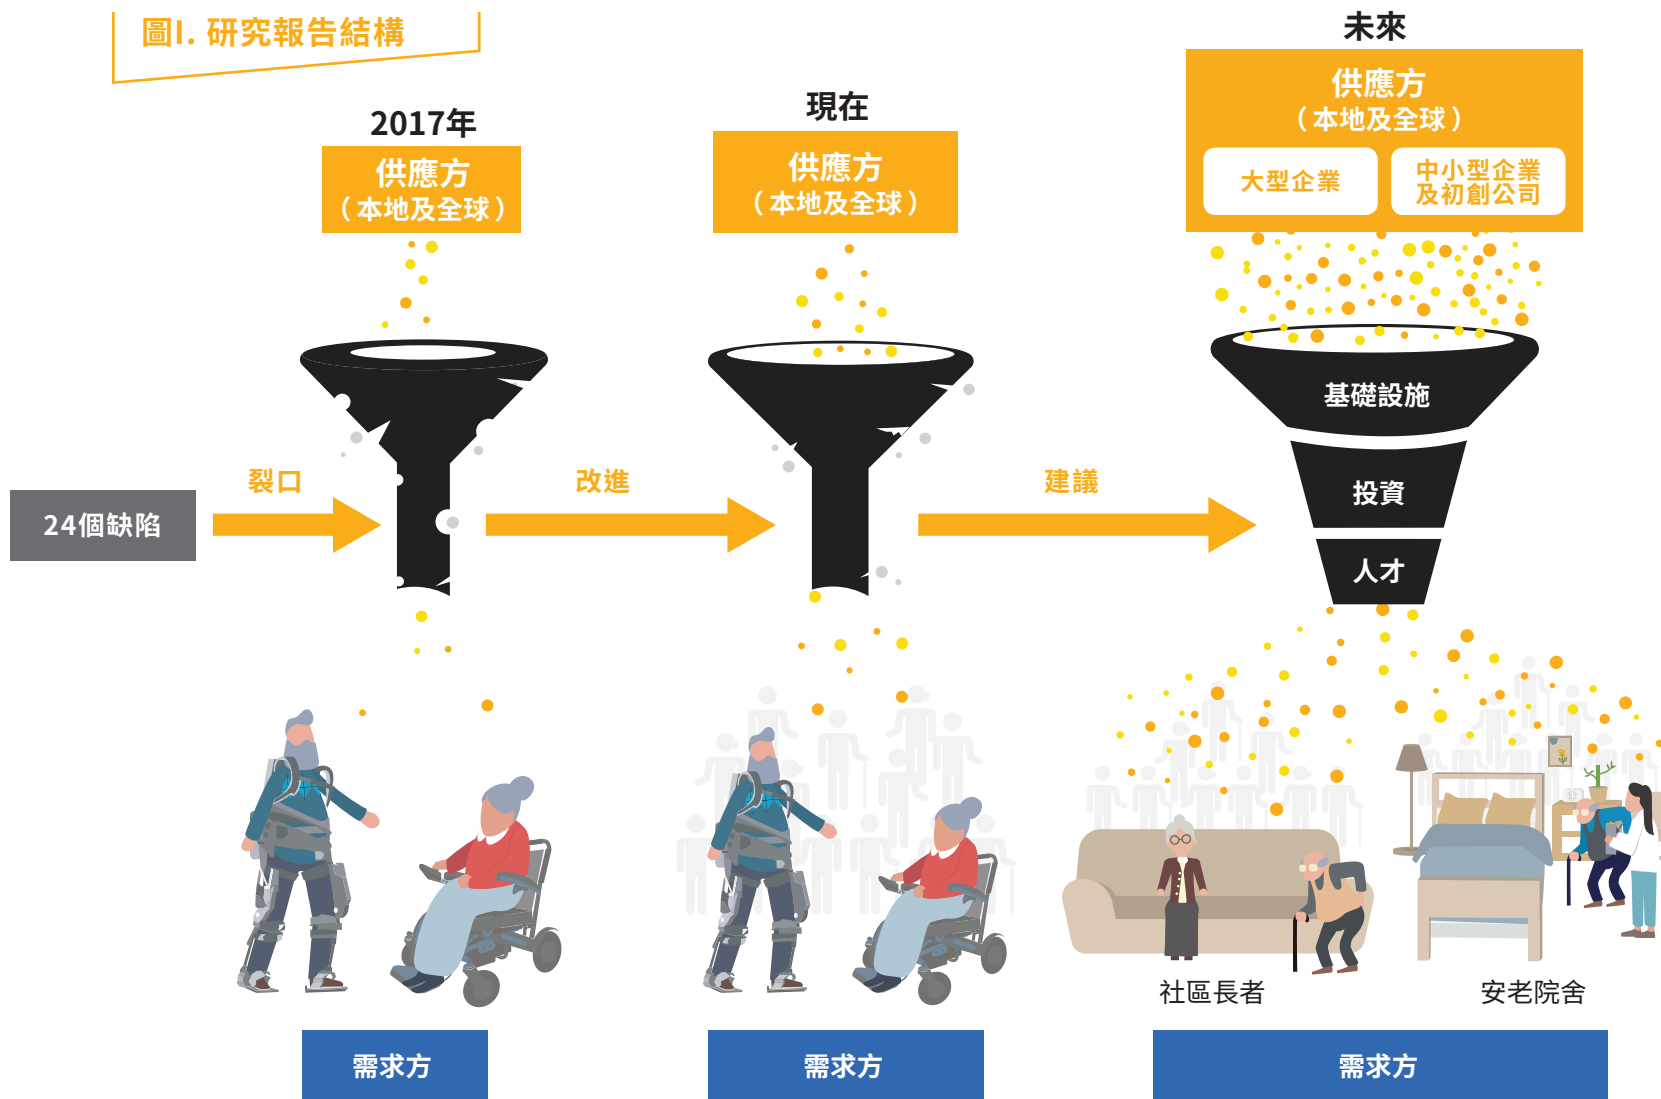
圖I. 研究報告結構

2017年

供應方
（本地及全球）

現在

供應方
（本地及全球）

未來

供應方
（本地及全球）

大型企業

中小型企業
及初創公司

24個缺陷

裂口

改進

建議

基礎設施

投資

人才

社區長者

安老院舍

需求方

需求方

需求方